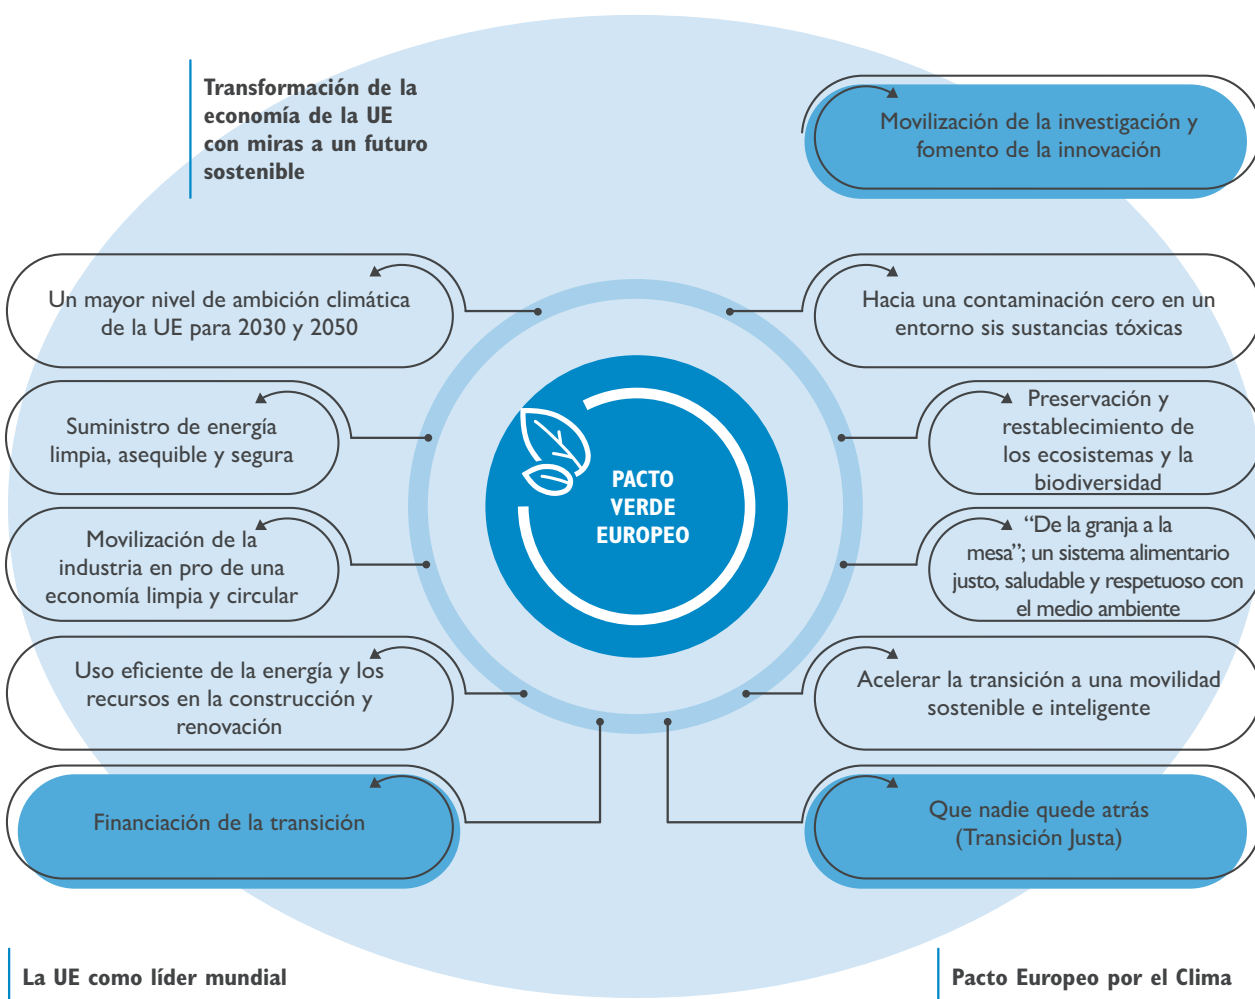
Transformación de la economía de la UE con miras a un futuro sostenible

Movilización de la investigación y fomento de la innovación

Un mayor nivel de ambición climática de la UE para 2030 y 2050

Hacia una contaminación cero en un entorno sis sustancias tóxicas

Suministro de energía limpia, asequible y segura

PACTO VERDE EUROPEO

Preservación y restablecimiento de los ecosistemas y la biodiversidad

Movilización de la industria en pro de una economía limpia y circular

"De la granja a la mesa"; un sistema alimentario justo, saludable y respetuoso con el medio ambiente

Uso eficiente de la energía y los recursos en la construcción y renovación

Acelerar la transición a una movilidad sostenible e inteligente

Financiación de la transición

Que nadie quede atrás (Transición Justa)

La UE como líder mundial

Pacto Europeo por el Clima